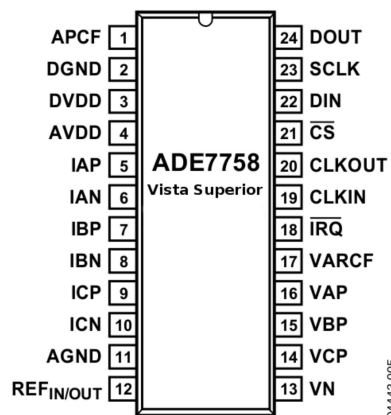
APCF 1
DGND 2
DVDD 3
AVDD 4
IAP 5
IAN 6
IBP 7
IBN 8
ICP 9
ICN 10
AGND 11
REF$_{IN/OUT}$ 12

ADE7758
Vista Superior

24 DOUT
23 SCLK
22 DIN
21 $\overline{CS}$
20 CLKOUT
19 CLKIN
18 $\overline{IRQ}$
17 VARCF
16 VAP
15 VBP
14 VCP
13 VN

04443-005